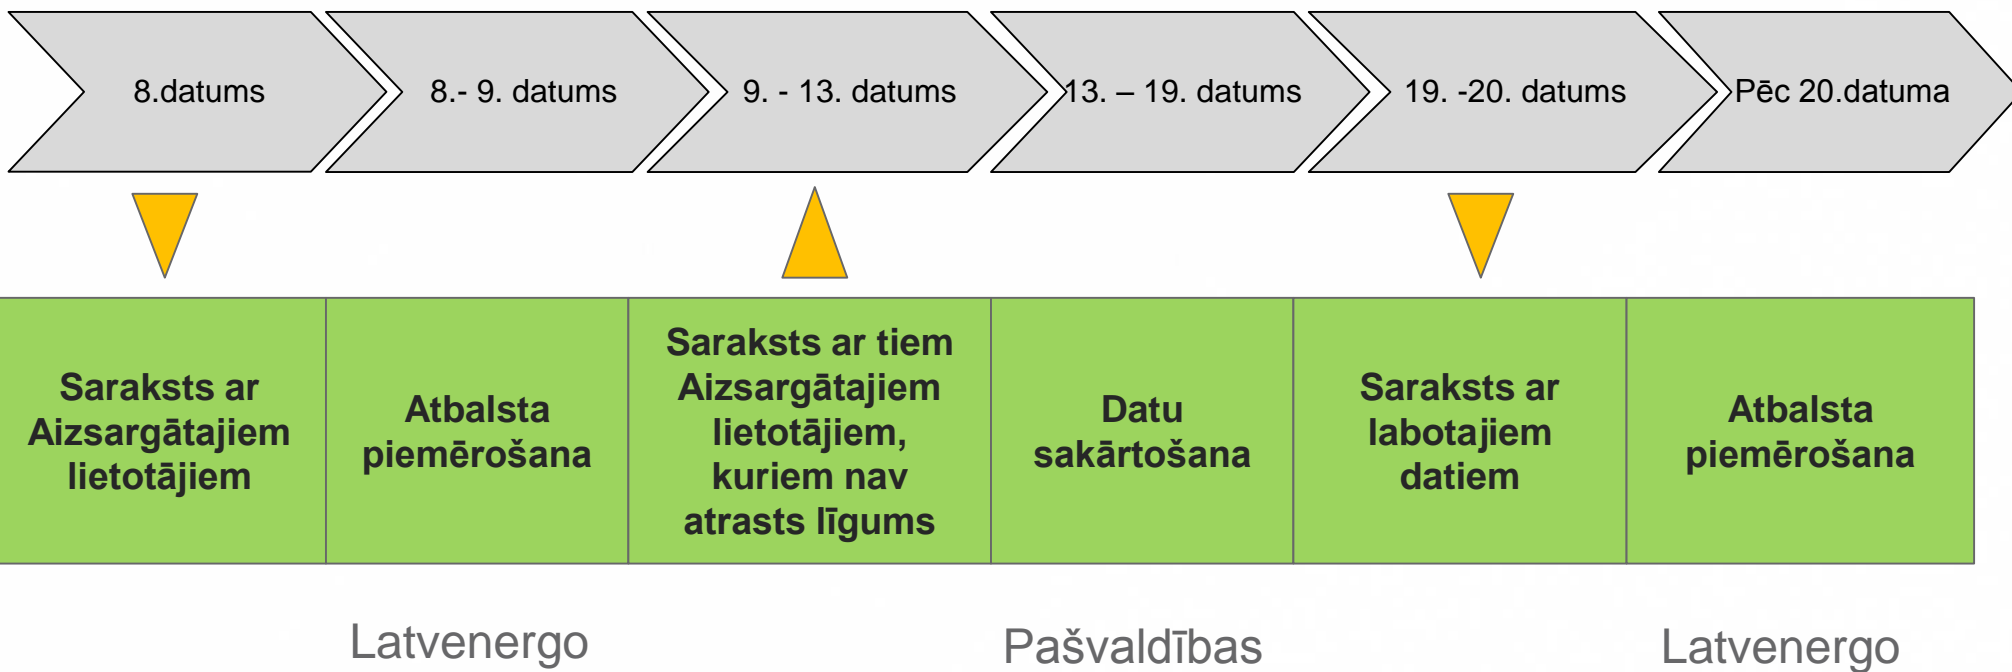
8.datums

8.- 9. datums

9. - 13. datums

13. – 19. datums

19. -20. datums

Pēc 20.datuma

Saraksts ar Aizsargātajiem lietotājiem

Atbalsta piemērošana

Saraksts ar tiem Aizsargātajiem lietotājiem, kuriem nav atrasts līgums

Datu sakārtošana

Saraksts ar labotajiem datiem

Atbalsta piemērošana

Latvenergo

Pašvaldības

Latvenergo